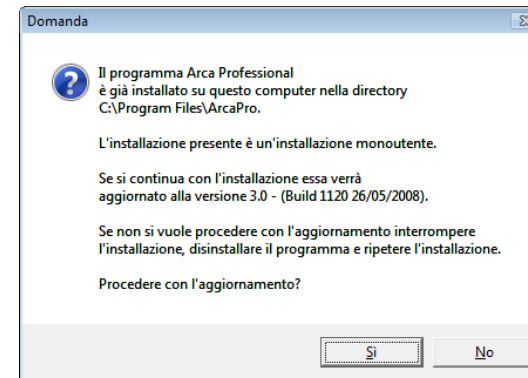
Domanda

Il programma Arca Professional
è già installato su questo computer nella directory
C:\Program Files\ArcaPro.

L'installazione presente è un'installazione monoutente.

Se si continua con l'installazione essa verrà
aggiornato alla versione 3.0 - (Build 1120 26/05/2008).

Se non si vuole procedere con l'aggiornamento interrompere
l'installazione, disinstallare il programma e ripetere l'installazione.

Procedere con l'aggiornamento?

Sì

No